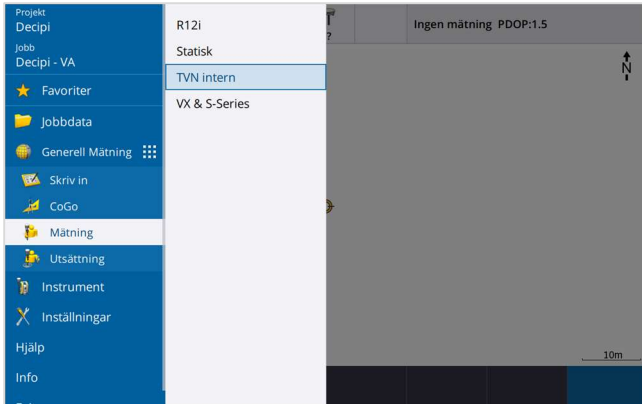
Projekt
Decipi
Jobb
Decipi - VA
Favoriter
Jobbdata
Generell Mätning
Skriv in
CoGo
Mätning
Utsättning
Instrument
Inställningar
Hjälp
Info

R12i
Statisk
TVN intern
VX & S-Series

Ingen mätning PDOP:1.5

N

10m